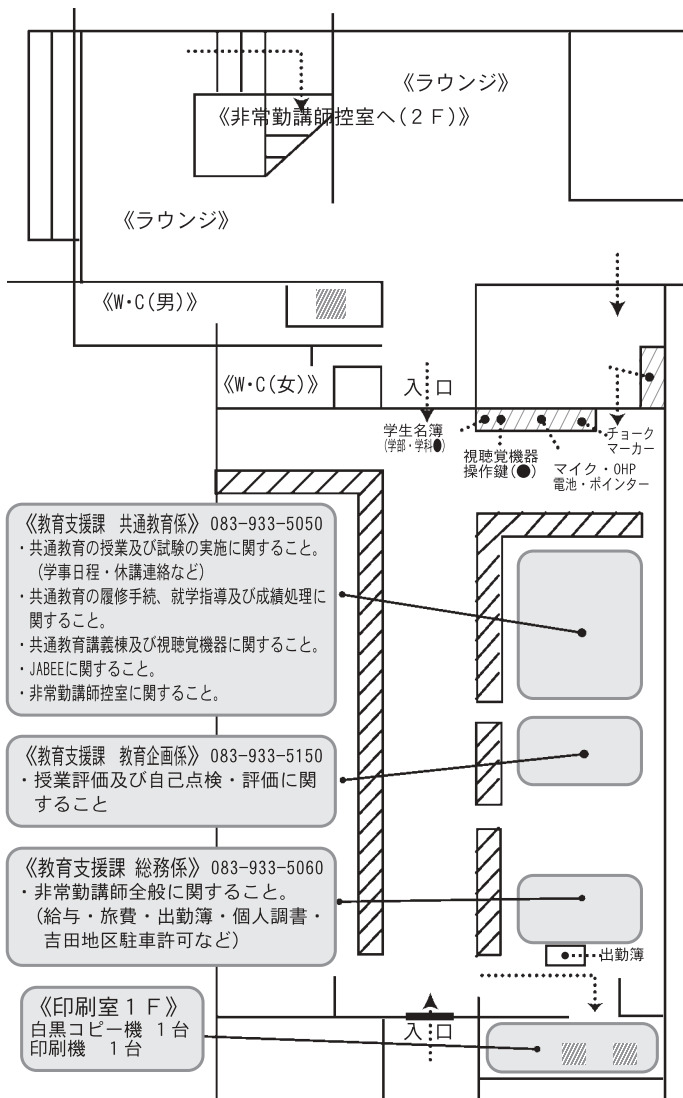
《ラウンジ》

《非常勤講師控室へ（２Ｆ）》

《ラウンジ》

《W・C(男)》

《W・C(女)》

入口

学生名簿
(学部・学科●)

視聴覚機器
操作鍵(●)

マイク・OHP
電池・ポインター

チョーク
マーカー

《教育支援課　共通教育係》083-933-5050
・共通教育の授業及び試験の実施に関すること。（学事日程・休講連絡など）
・共通教育の履修手続、就学指導及び成績処理に関すること。
・共通教育講義棟及び視聴覚機器に関すること。
・JABEEに関すること。
・非常勤講師控室に関すること。

《教育支援課　教育企画係》083-933-5150
・授業評価及び自己点検・評価に関すること

《教育支援課 総務係》083-933-5060
・非常勤講師全般に関すること。
（給与・旅費・出勤簿・個人調書・吉田地区駐車許可など）

出勤簿

《印刷室１Ｆ》
白黒コピー機　1台
印刷機　1台

入口